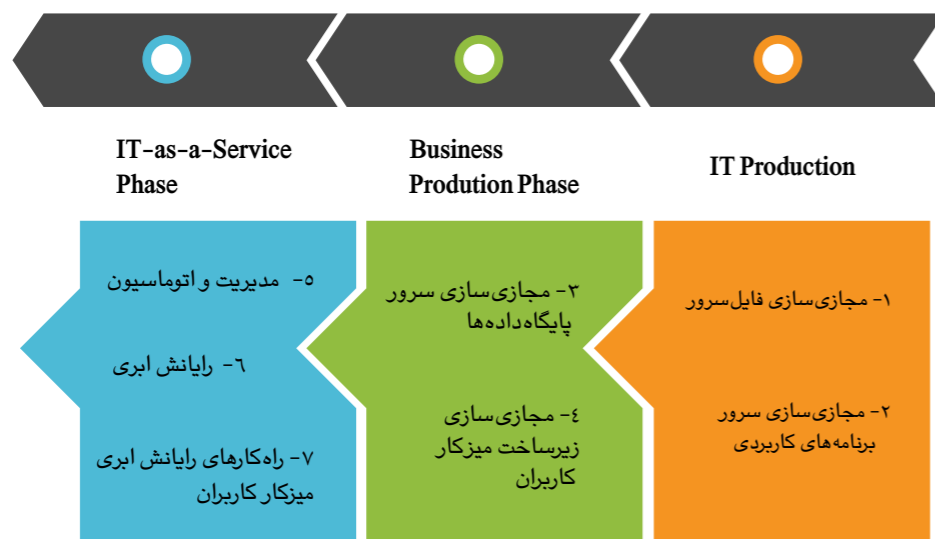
IT Production

Business Prodution Phase

IT-as-a-Service Phase

۱- مجازی‌سازی فایل‌سرور

۲- مجازی‌سازی سرور برنامه‌های کاربردی

۳- مجازی‌سازی سرور پایگاه‌داده‌ها

۴- مجازی‌سازی زیرساخت میزکار کاربران

۵- مدیریت و اتوماسیون

۶- رایانش ابری

۷- راه‌کارهای رایانش ابری میزکار کاربران